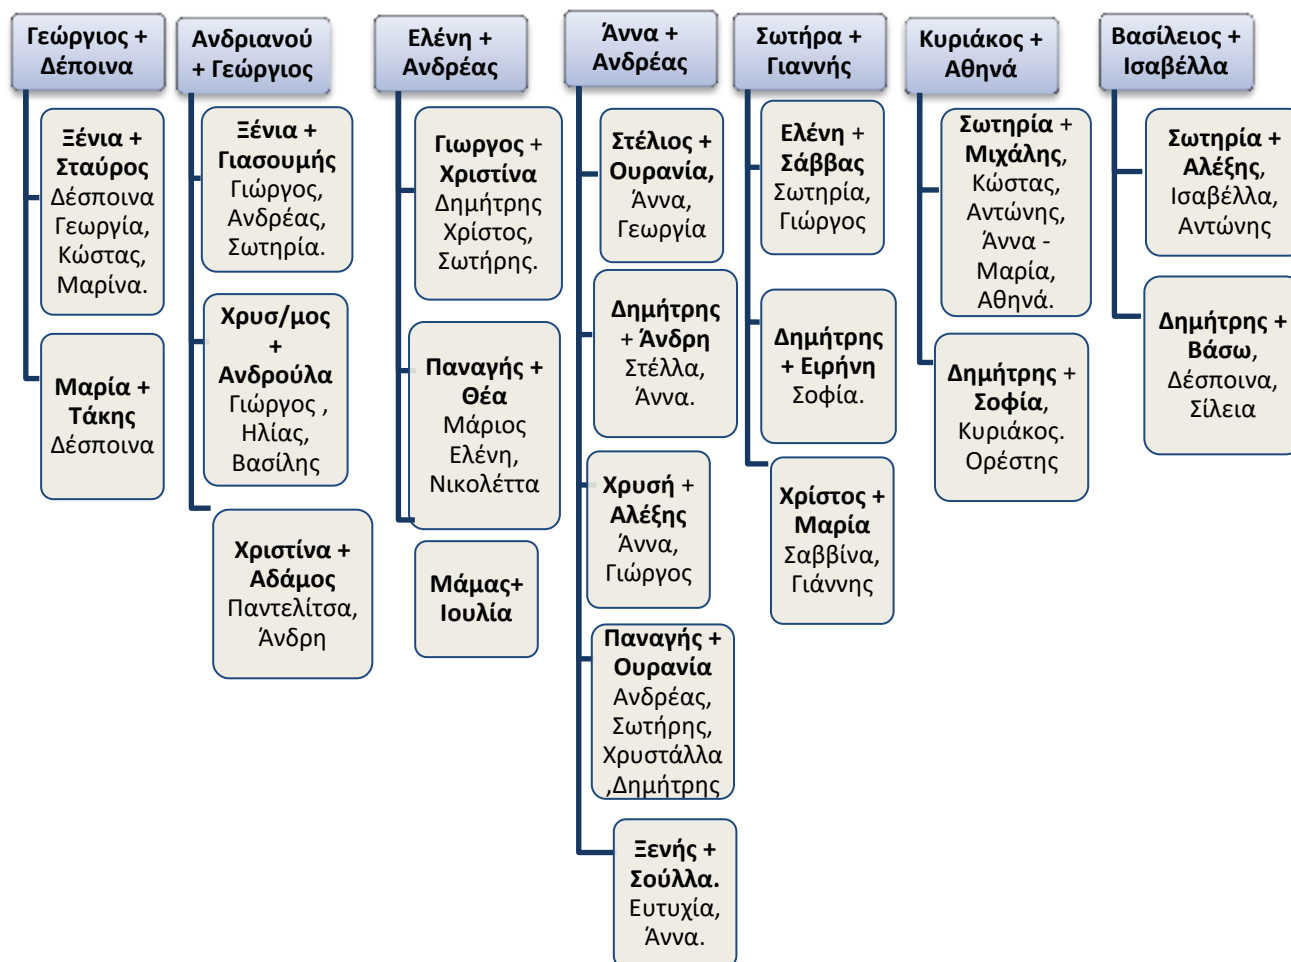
Γεώργιος + Δέποινα

Ξένια + Σταύρος Δέσποινα Γεωργία, Κώστας, Μαρίνα.

Μαρία + Τάκης Δέσποινα

Ανδριανού + Γεώργιος

Ξένια + Γιασουμής Γιώργος, Ανδρέας, Σωτηρία.

Χρυσ/μος + Ανδρούλα Γιώργος , Ηλίας, Βασίλης

Χριστίνα + Αδάμος Παντελίτσα, Άνδρη

Ελένη + Ανδρέας

Γιωργος + Χριστίνα Δημήτρης Χρίστος, Σωτήρης.

Παναγής + Θέα Μάριος Ελένη, Νικολέττα

Μάμας+ Ιουλία

Άννα + Ανδρέας

Στέλιος + Ουρανία, Άννα, Γεωργία

Δημήτρης + Άνδρη Στέλλα, Άννα.

Χρυσή + Αλέξης Άννα, Γιώργος

Παναγής + Ουρανία Ανδρέας, Σωτήρης, Χρυστάλλα ,Δημήτρης

Ξενής + Σούλλα. Ευτυχία, Άννα.

Σωτήρα + Γιαννής

Ελένη + Σάββας Σωτηρία, Γιώργος

Δημήτρης + Ειρήνη Σοφία.

Χρίστος + Μαρία Σαββίνα, Γιάννης

Κυριάκος + Αθηνά

Σωτηρία + Μιχάλης, Κώστας, Αντώνης, Άννα - Μαρία, Αθηνά.

Δημήτρης + Σοφία, Κυριάκος. Ορέστης

Βασίλειος + Ισαβέλλα

Σωτηρία + Αλέξης, Ισαβέλλα, Αντώνης

Δημήτρης + Βάσω, Δέσποινα, Σίλεια